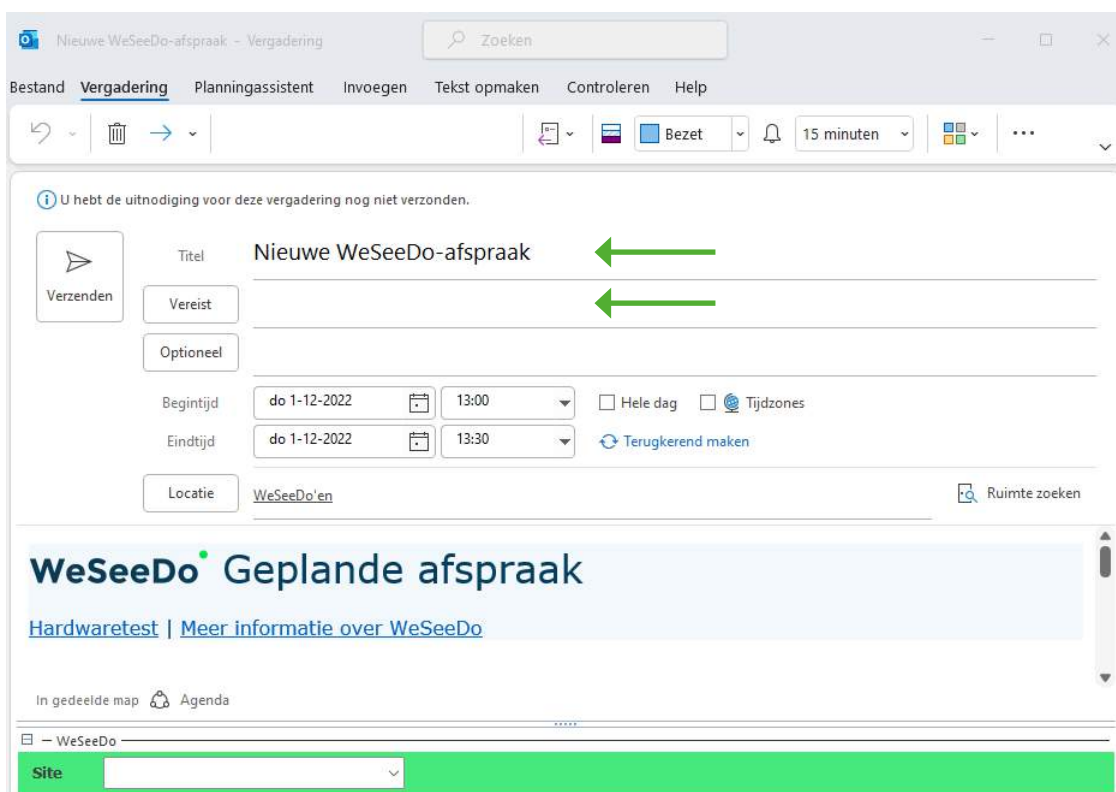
Nieuwe WeSeeDo-afspraak - Vergadering

Zoeken

Bestand Vergadering Planningassistent Invoegen Tekst opmaken Controleren Help

Bezet

15 minuten

...

U hebt de uitnodiging voor deze vergadering nog niet verzonden.

Verzenden

Titel Nieuwe WeSeeDo-afspraak

Vereist

Optioneel

Begintijd do 1-12-2022 13:00 Hele dag Tijdzones

Eindtijd do 1-12-2022 13:30 Terugkerend maken

Locatie WeSeeDo'en

Ruimte zoeken

WeSeeDo Geplande afspraak

Hardwaretest | Meer informatie over WeSeeDo

In gedeelde map Agenda

WeSeeDo

Site